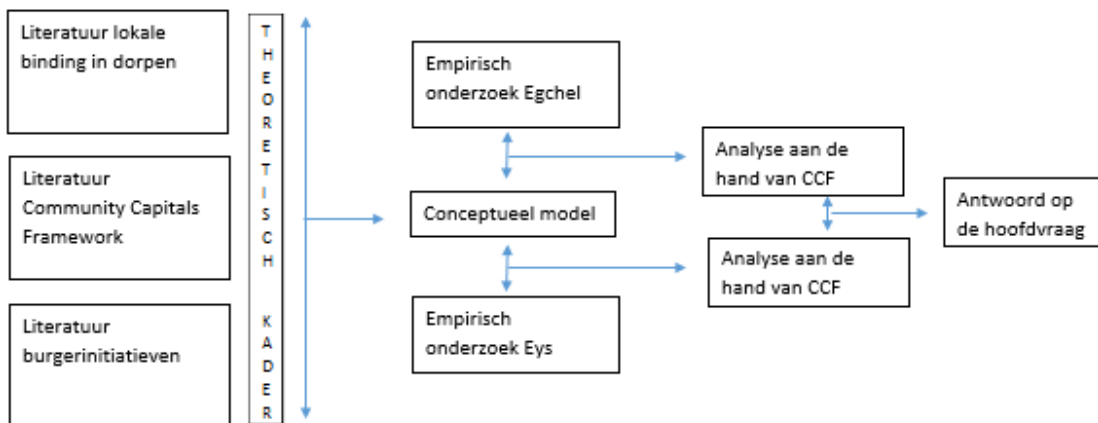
Literatuur lokale binding in dorpen

Literatuur Community Capitals Framework

Literatuur burgerinitiatieven

THEORETISCH KADER

Empirisch onderzoek Egchel

Conceptueel model

Empirisch onderzoek Eys

Analyse aan de hand van CCF

Analyse aan de hand van CCF

Antwoord op de hoofdvraag